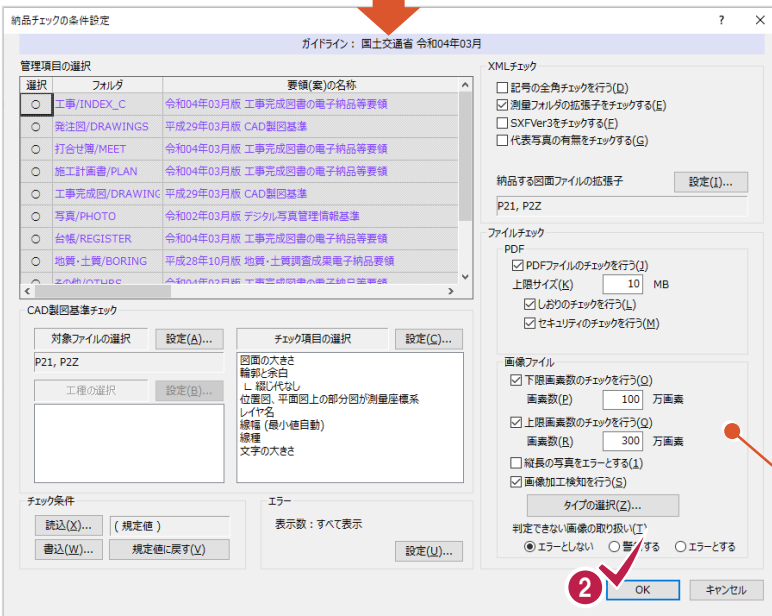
納品チェックの条件設定

?

×

ガイドライン： 国土交通省 令和04年03月

管理項目の選択

| 選択 | フォルダ | 要領(案)の名称 |
|---|---|---|
| ○ | 工事/INDEX_C | 令和04年03月版 工事完成図書の電子納品等要領 |
| ○ | 発注図/DRAWINGS | 平成29年03月版 CAD製図基準 |
| ○ | 打合せ簿/MEET | 令和04年03月版 工事完成図書の電子納品等要領 |
| ○ | 施工計画書/PLAN | 令和04年03月版 工事完成図書の電子納品等要領 |
| ○ | 工事完成図/DRAWINC | 平成29年03月版 CAD製図基準 |
| ○ | 写真/PHOTO | 令和02年03月版 デジタル写真管理情報基準 |
| ○ | 台帳/REGISTER | 令和04年03月版 工事完成図書の電子納品等要領 |
| ○ | 地質・土質/BORING | 平成28年10月版 地質・土質調査成果電子納品要領 |
| ○ | その他/OTHRS | 令和04年03月版 工事完成図書の電子納品等要領 |

CAD製図基準チェック

対象ファイルの選択

設定(A)...

P21, P2Z

工種の選択

設定(B)...

チェック項目の選択

設定(C)...

図面の大きさ
輪郭と余白
∟ 綴じ代なし
位置図、平面図上の部分図が測量座標系
レイヤ名
線幅 (最小値自動)
線種
文字の大きさ

チェック条件

読込(X)...

( 規定値 )

書込(W)...

規定値に戻す(V)

エラー

表示数：すべて表示

設定(U)...

XMLチェック

記号の全角チェックを行う(D)

測量フォルダの拡張子をチェックする(E)

SXFVer3をチェックする(F)

代表写真の有無をチェックする(G)

納品する図面ファイルの拡張子

設定(I)...

P21, P2Z

ファイルチェック

PDF

PDFファイルのチェックを行う(J)

上限サイズ(K) 10 MB

しおりのチェックを行う(L)

セキュリティのチェックを行う(M)

画像ファイル

下限画素数のチェックを行う(O)

画素数(P) 100 万画素

上限画素数のチェックを行う(Q)

画素数(R) 300 万画素

縦長の写真をエラーとする(1)

画像加工検知を行う(S)

タイプの選択(Z)...

判定できない画像の取り扱い(T)

エラーとしない

警告する

エラーとする

2

OK

キャンセル